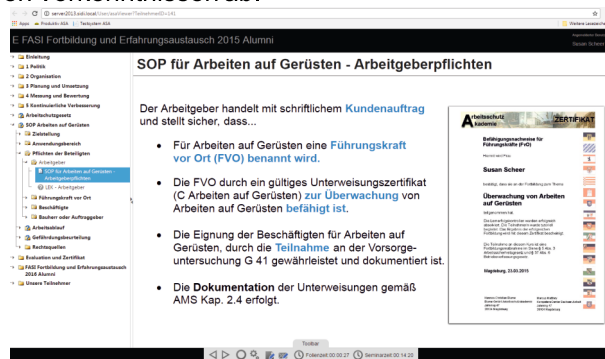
r Unternehmerabt

server2013.asa.local/...

Apps | Produkte ASA | Testsystem ASA | Weitere Lesezeichen

E FASI Fortbildung und Erfahrungsaustausch 2015 Alumni

Susan Scheer

Einleitung
1 Politik
2 Organisation
3 Planung und Umsetzung
4 Messung und Bewertung
5 Kontinuierliche Verbesserung
Arbeitsschutzgesetz
SOP Arbeiten auf Gerüsten
Zielstellung
Anwendungsbereich
Pflichten der Beteiligten
Arbeitgeber
SOP für Arbeiten auf Gerüsten - Arbeitgeberpflichten
LEK - Arbeitgeber
Führungskraft vor Ort
Beschäftigte
Bauherr oder Auftraggeber
Arbeitsablauf
Gefährdungsbeurteilung
Rechtsquellen
Evaluation und Zertifikat
FASI Fortbildung und Erfahrungsaustausch 2016 Alumni
Unsere Teilnehmer

SOP für Arbeiten auf Gerüsten - Arbeitgeberpflichten

Der Arbeitgeber handelt mit schriftlichem Kundenauftrag und stellt sicher, dass...

• Für Arbeiten auf Gerüsten eine Führungskraft vor Ort (FVO) benannt wird.

• Die FVO durch ein gültiges Unterweisungszertifikat (C Arbeiten auf Gerüsten) zur Überwachung von Arbeiten auf Gerüsten befähigt ist.

• Die Eignung der Beschäftigten für Arbeiten auf Gerüsten, durch die Teilnahme an der Vorsorgeuntersuchung G 41 gewährleistet und dokumentiert ist.

• Die Dokumentation der Unterweisungen gemäß AMS Kap. 2.4 erfolgt.

Arbeitsschutz Akademie
ZERTIFIKAT
Befähigungsnachweis für Führungskräfte (FVO)
Susan Scheer
Überwachung von Arbeiten auf Gerüsten
Magdeburg, 23.05.2015

Toolbar
Folienzeit 00:00:27 Seminarzeit 00:14:20